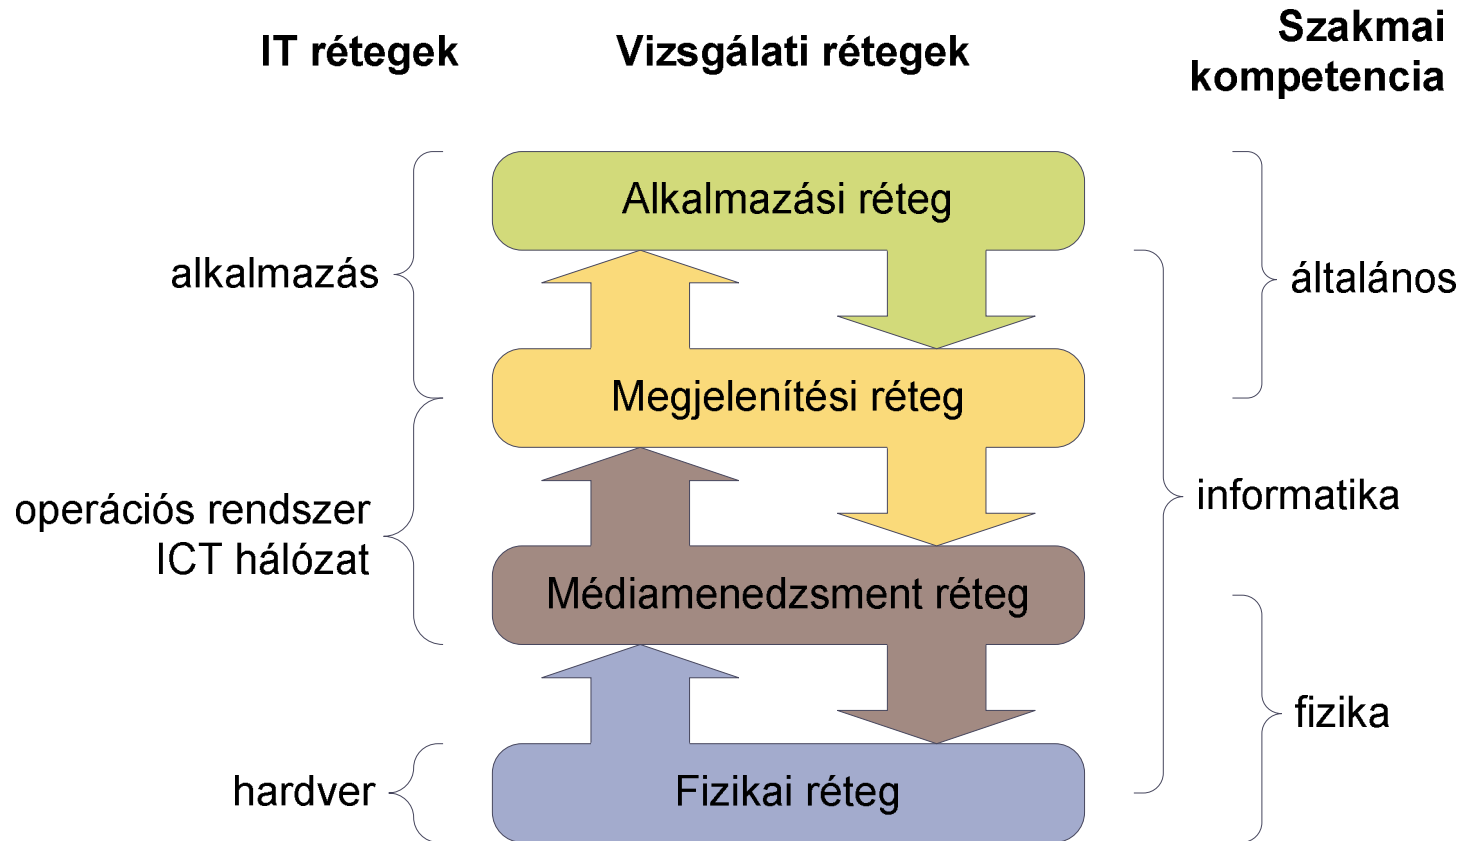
IT rétegek

Vizsgálati rétegek

Szakmai kompetencia

Alkalmazási réteg

Megjelenítési réteg

Médiamenedzsment réteg

Fizikai réteg

alkalmazás

operációs rendszer
ICT hálózat

hardver

általános

informatika

fizika